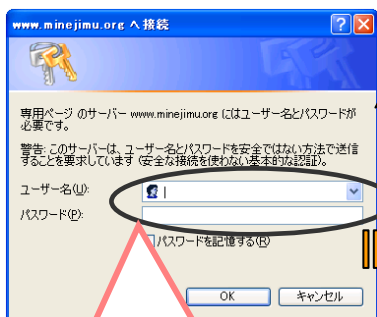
www.minejimu.org へ接続

専用ページ のサーバー www.minejimu.org にはユーザー名とパスワードが必要です。

警告: このサーバーは、ユーザー名とパスワードを安全ではない方法で送信することを要求しています (安全な接続を使わない基本的な認証)。

ユーザー名(U):

パスワード(P):

パスワードを記憶する(R)

OK

キャンセル